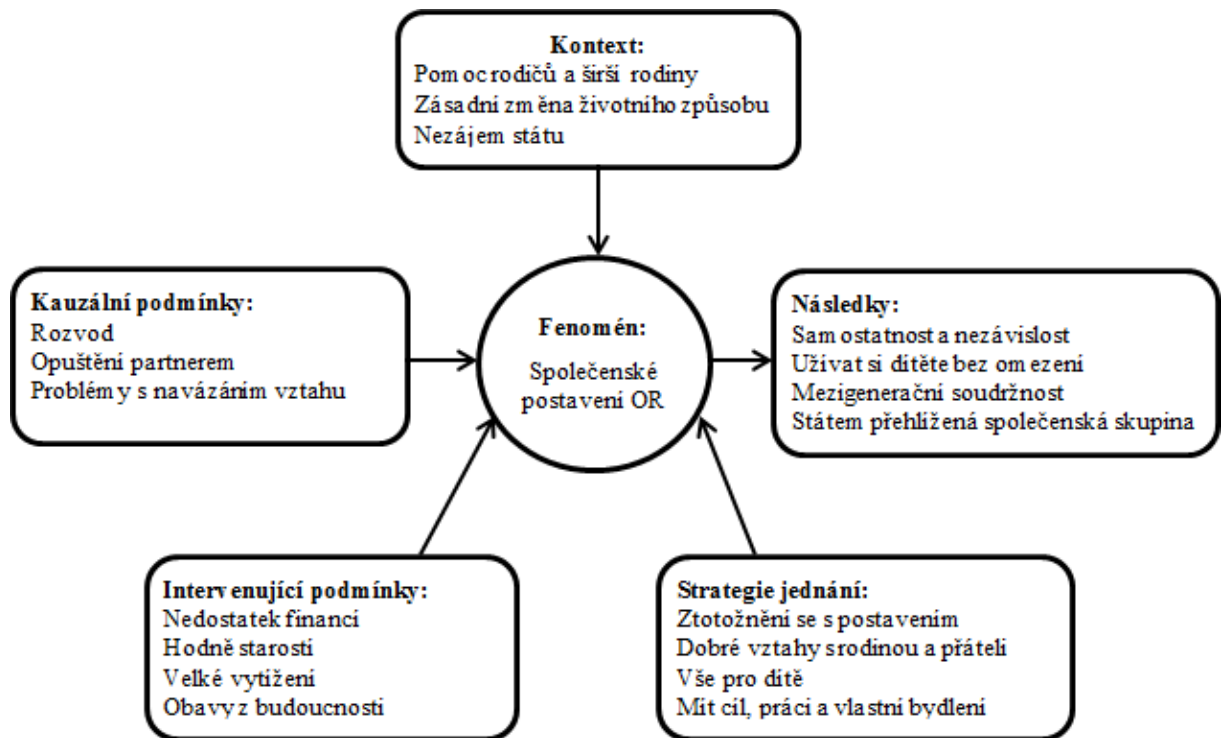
Kontext:
Pomoc rodičů a širší rodiny
Zásadní změna životního způsobu
Nezájem státu

Kauzální podmínky:
Rozvod
Opuštění partnerem
Problémy s navázáním vztahu

Fenomén:
Společenské postavení OR

Následky:
Samostatnost a nezávislost
Užívat si dítěte bez omezení
Mezigenerační soudržnost
Státem přehlížená společenská skupina

Intervenující podmínky:
Nedostatek financí
Hodně starostí
Velké vytížení
Obavy z budoucnosti

Strategie jednání:
Ztotožnění se s postavením
Dobré vztahy srodinou a přáteli
Vše pro dítě
Mít cíl, práci a vlastní bydlení